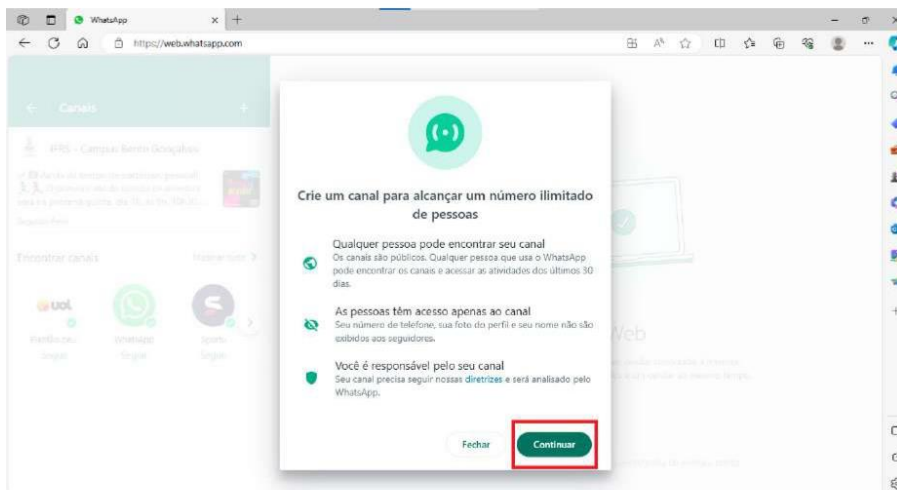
WhatsApp

https://web.whatsapp.com

Canais

IFRS - Campus Bento Gonçalves

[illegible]

Encontrar canais

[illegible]

uol

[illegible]

WhatsApp

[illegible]

Crie um canal para alcançar um número ilimitado de pessoas

Qualquer pessoa pode encontrar seu canal
Os canais são públicos. Qualquer pessoa que usa o WhatsApp pode encontrar os canais e acessar as atividades dos últimos 30 dias.

As pessoas têm acesso apenas ao canal
Seu número de telefone, sua foto do perfil e seu nome não são exibidos aos seguidores.

Você é responsável pelo seu canal
Seu canal precisa seguir nossas diretrizes e será analisado pelo WhatsApp.

Fechar

Continuar

Web